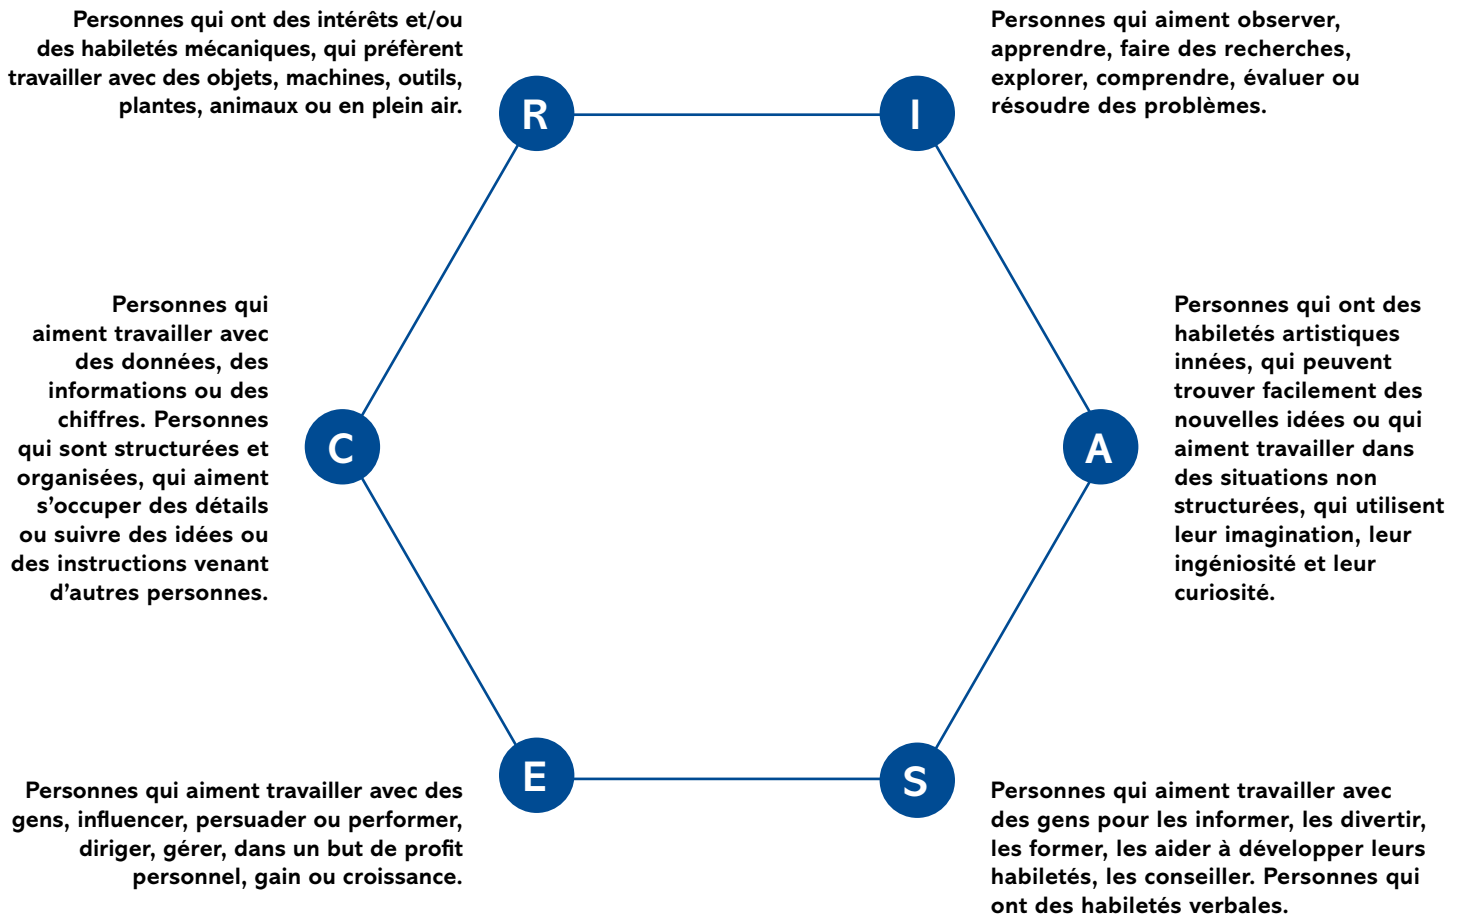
Personnes qui ont des intérêts et/ou des habiletés mécaniques, qui préfèrent travailler avec des objets, machines, outils, plantes, animaux ou en plein air.

R

I

Personnes qui aiment observer, apprendre, faire des recherches, explorer, comprendre, évaluer ou résoudre des problèmes.

Personnes qui aiment travailler avec des données, des informations ou des chiffres. Personnes qui sont structurées et organisées, qui aiment s'occuper des détails ou suivre des idées ou des instructions venant d'autres personnes.

C

A

Personnes qui ont des habiletés artistiques innées, qui peuvent trouver facilement des nouvelles idées ou qui aiment travailler dans des situations non structurées, qui utilisent leur imagination, leur ingéniosité et leur curiosité.

E

S

Personnes qui aiment travailler avec des gens, influencer, persuader ou performer, diriger, gérer, dans un but de profit personnel, gain ou croissance.

Personnes qui aiment travailler avec des gens pour les informer, les divertir, les former, les aider à développer leurs habiletés, les conseiller. Personnes qui ont des habiletés verbales.